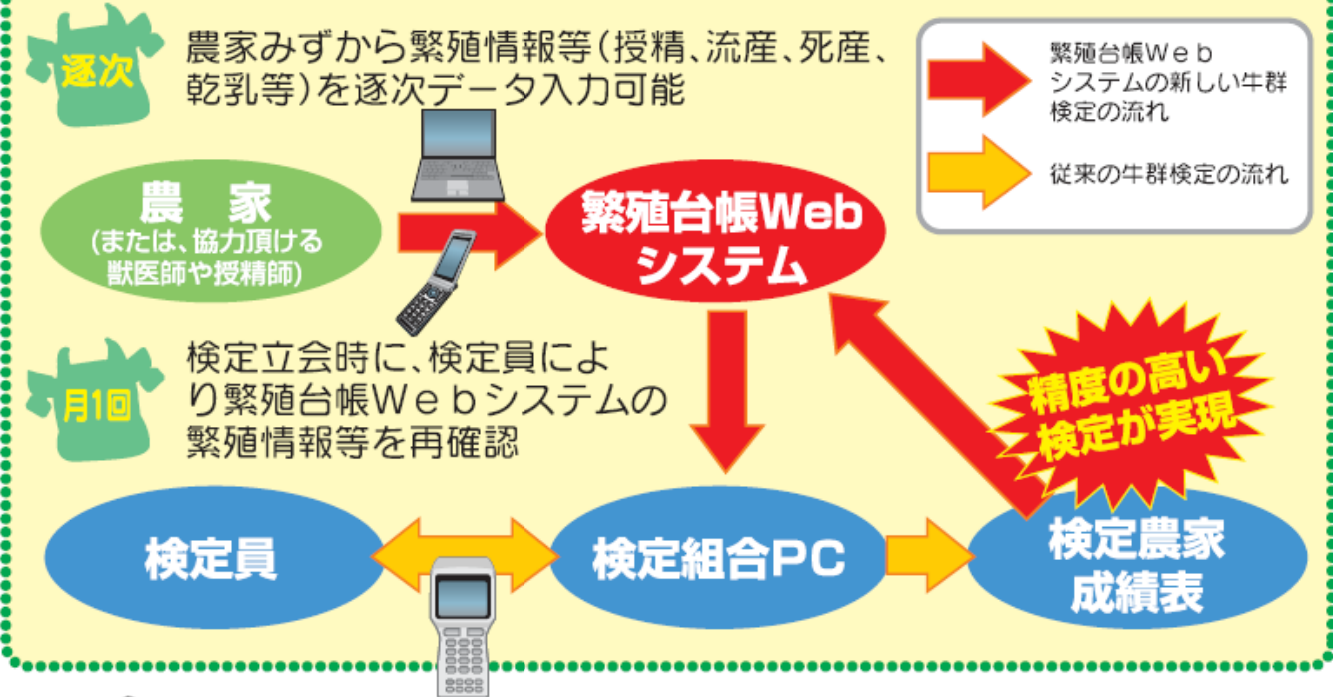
逐次

農家みずから繁殖情報等(授精、流産、死産、乾乳等)を逐次データ入力可能

繁殖台帳Webシステムの新しい牛群検定の流れ

従来の牛群検定の流れ

農　家
(または、協力頂ける獣医師や授精師)

繁殖台帳Web
システム

月1回

検定立会時に、検定員により繁殖台帳Webシステムの繁殖情報等を再確認

精度の高い検定が実現

検定員

検定組合PC

検定農家
成績表